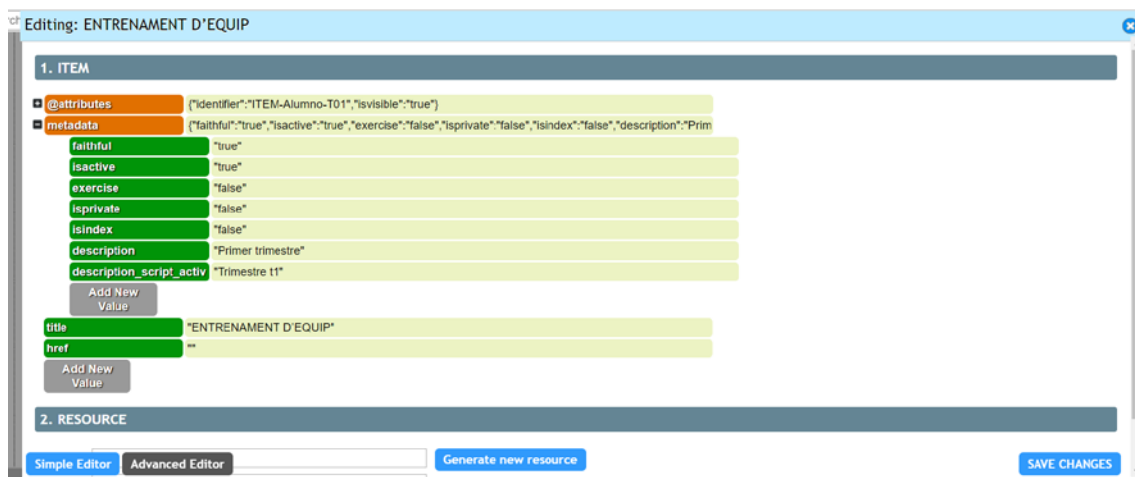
Editing: ENTRENAMENT D'EQUIP

1. ITEM

@attributes {"identifier":"ITEM-Alumno-T01","isvisible":"true"}
metadata {"faithful":"true","isactive":"true","exercise":"false","isprivate":"false","isindex":"false","description":"Prim

| | |
|---|---|
| faithful | "true" |
| isactive | "true" |
| exercise | "false" |
| isprivate | "false" |
| isindex | "false" |
| description | "Primer trimestre" |
| description_script_activ | "Trimestre t1" |

Add New Value

| | |
|---|---|
| title | "ENTRENAMENT D'EQUIP" |
| href | "" |

Add New Value

2. RESOURCE

Simple Editor
Advanced Editor
Generate new resource
SAVE CHANGES